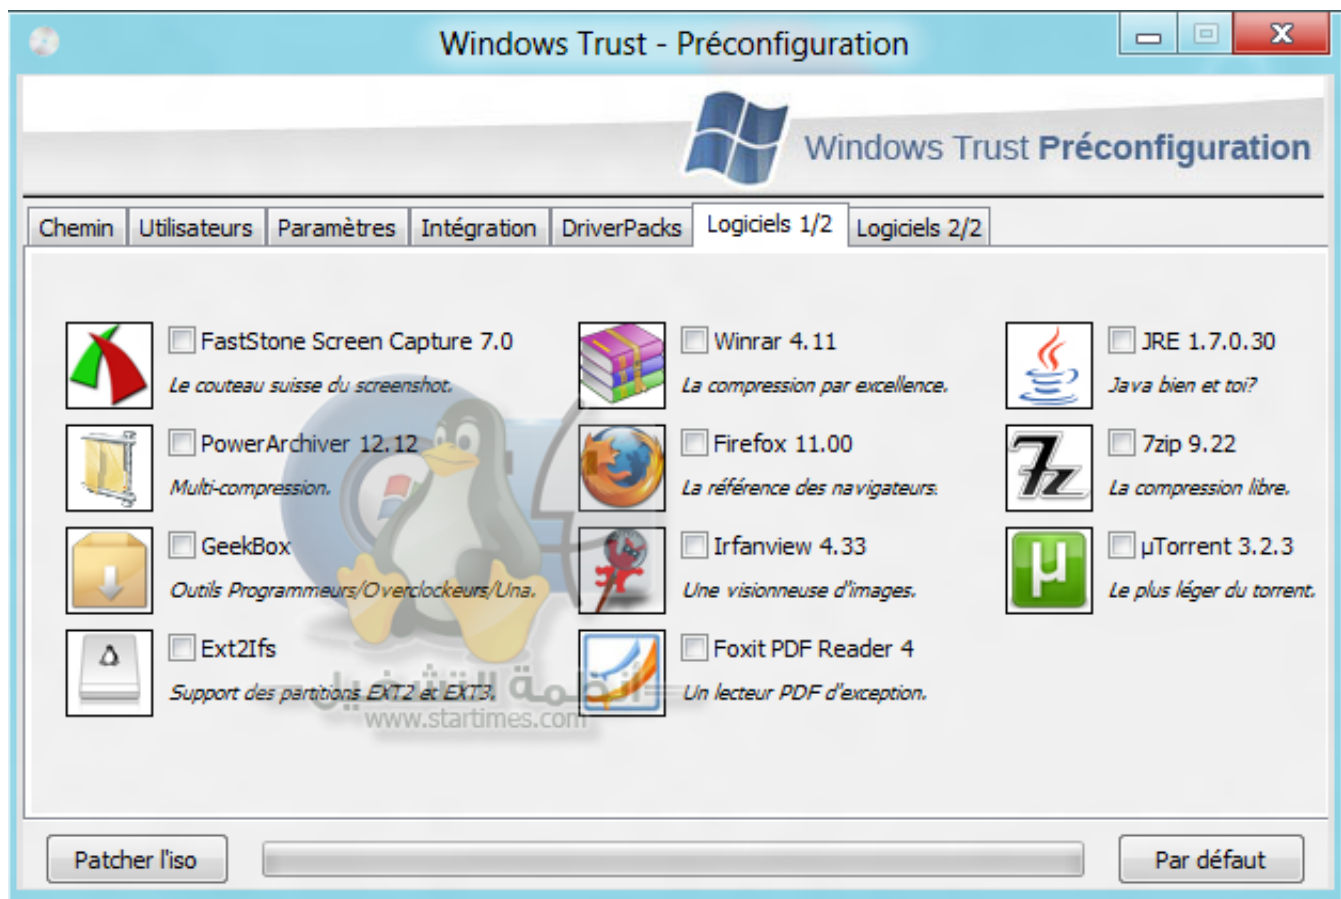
Windows Trust - Préconfiguration

Windows Trust Préconfiguration

Chemin | Utilisateurs | Paramètres | Intégration | DriverPacks | Logiciels 1/2 | Logiciels 2/2

FastStone Screen Capture 7.0
Le couteau suisse du screenshot.

PowerArchiver 12.12
Multi-compression.

GeekBox
Outils Programmeurs/Overclockeurs/Una.

Ext2Ifs
Support des partitions EXT2 et EXT3.

Winrar 4.11
La compression par excellence.

Firefox 11.00
La référence des navigateurs.

Irfanview 4.33
Une visionneuse d'images.

Foxit PDF Reader 4
Un lecteur PDF d'exception.

JRE 1.7.0.30
Java bien et toi?

7zip 9.22
La compression libre.

µTorrent 3.2.3
Le plus léger du torrent.

أنظمة التشغيل
www.startimes.com

Patcher l'iso

Par défaut